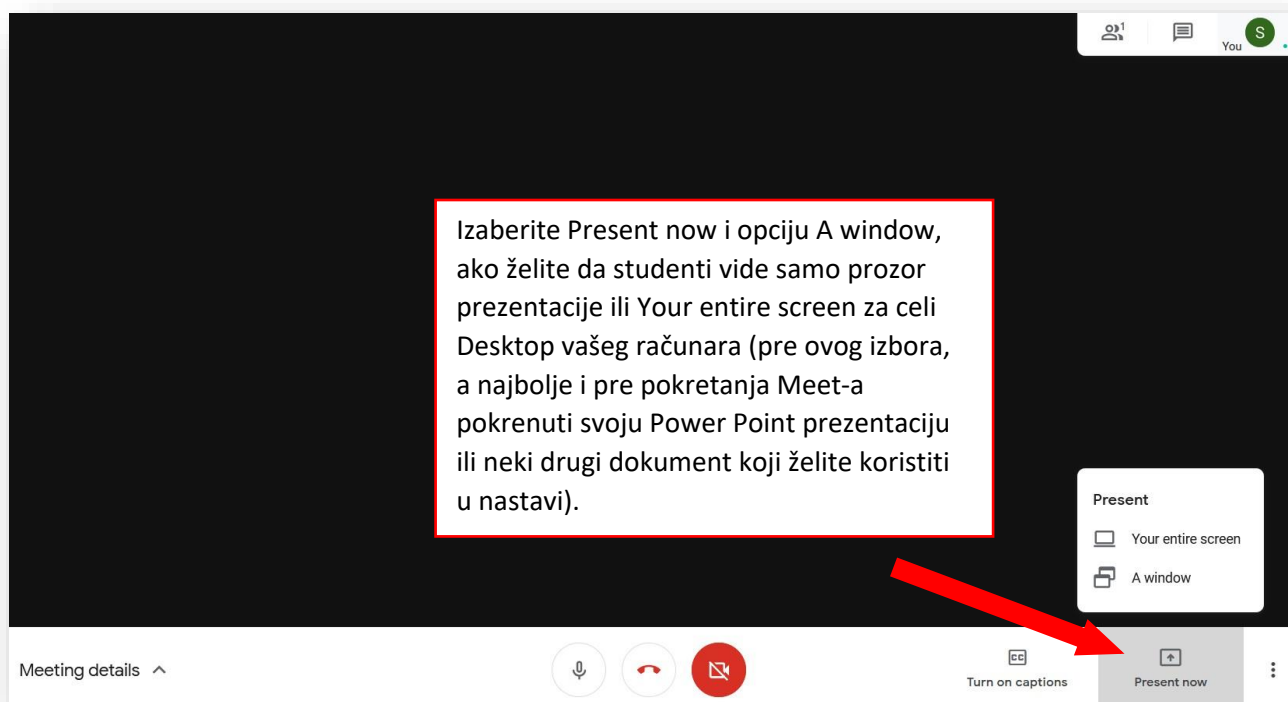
1

S
You

Izaberite Present now i opciju A window, ako želite da studenti vide samo prozor prezentacije ili Your entire screen za celi Desktop vašeg računara (pre ovog izbora, a najbolje i pre pokretanja Meet-a pokrenuti svoju Power Point prezentaciju ili neki drugi dokument koji želite koristiti u nastavi).

Present
Your entire screen
A window

Meeting details

Turn on captions
Present now